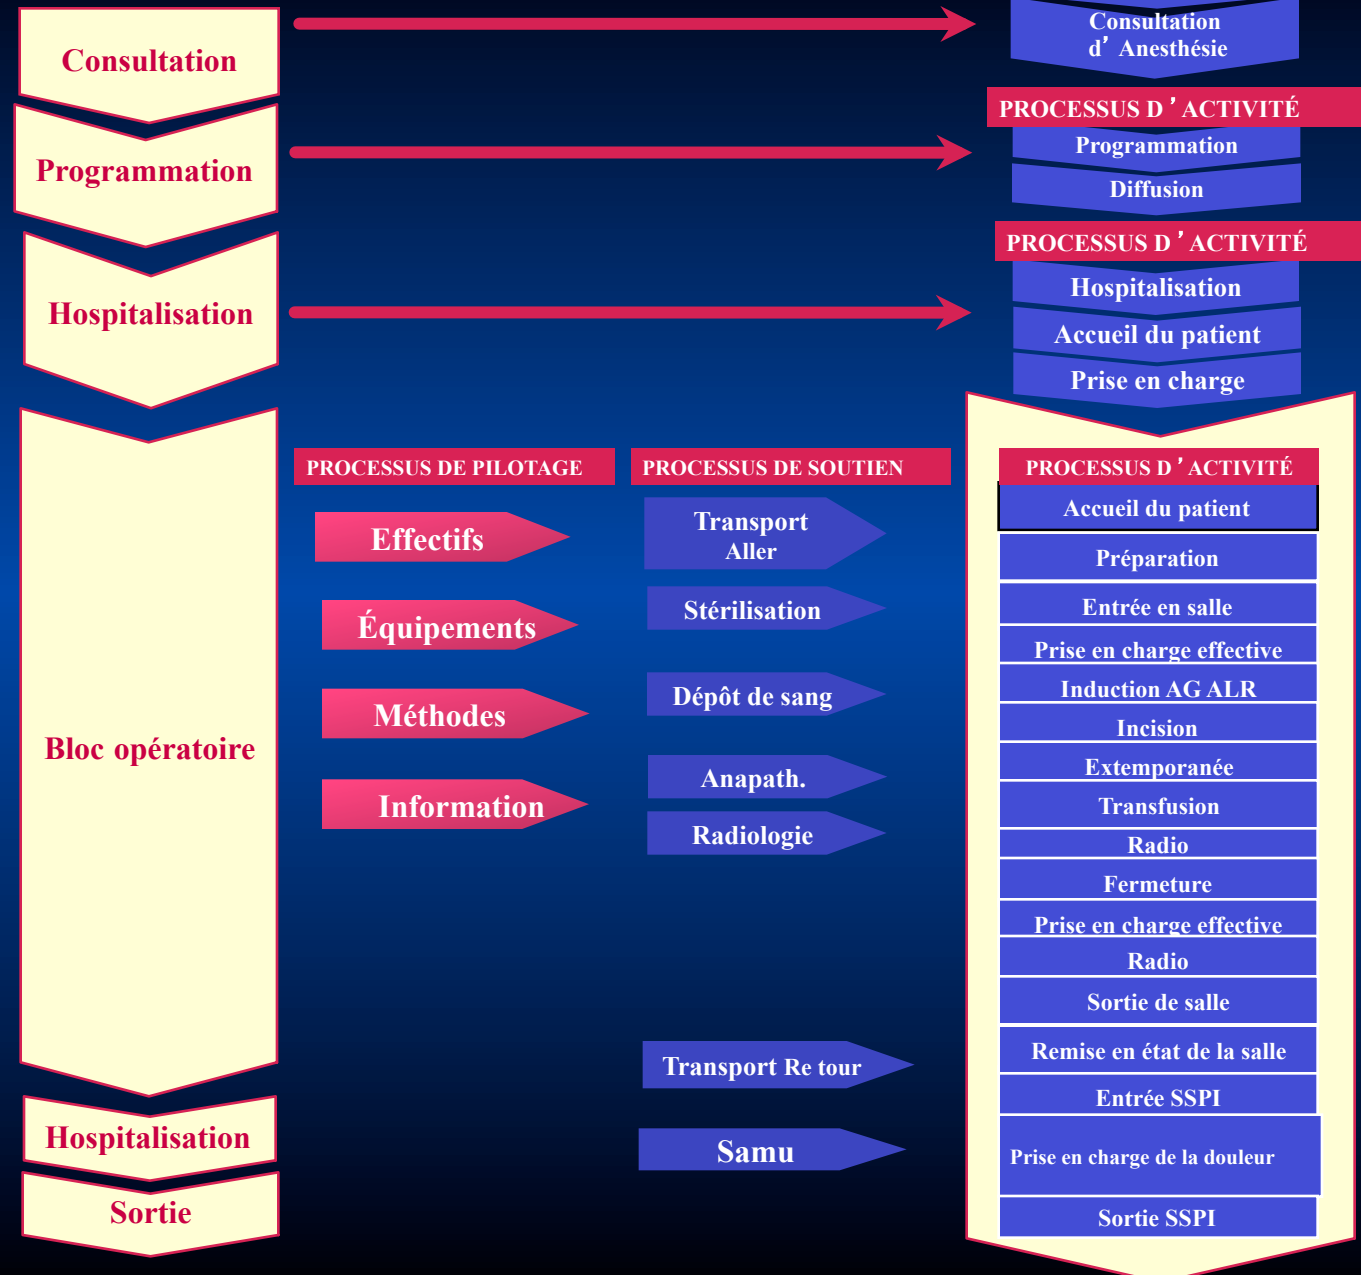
Consultation

Consultation d’ Anesthésie

Programmation

PROCESSUS D ’ ACTIVITÉ

Programmation

Diffusion

Hospitalisation

PROCESSUS D ’ ACTIVITÉ

Hospitalisation

Accueil du patient

Prise en charge

Bloc opératoire

PROCESSUS DE PILOTAGE

Effectifs

Équipements

Méthodes

Information

PROCESSUS DE SOUTIEN

Transport Aller

Stérilisation

Dépôt de sang

Anapath.

Radiologie

Transport Re tour

Samu

PROCESSUS D ’ ACTIVITÉ

Accueil du patient

Préparation

Entrée en salle

Prise en charge effective

Induction AG ALR

Incision

Extemporanée

Transfusion

Radio

Fermeture

Prise en charge effective

Radio

Sortie de salle

Remise en état de la salle

Entrée SSPI

Prise en charge de la douleur

Sortie SSPI

Hospitalisation

Sortie